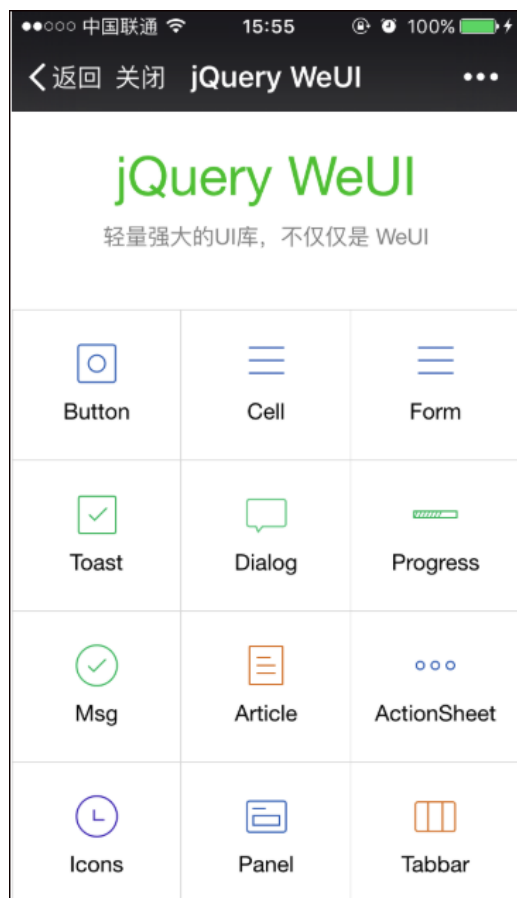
●●○○○ 中国联通 15:55 100%

返回 关闭 jQuery WeUI •••

jQuery WeUI

轻量强大的UI库，不仅仅是 WeUI

| | | |
|---|---|---|
| Button | Cell | Form |
| Toast | Dialog | Progress |
| Msg | Article | ActionSheet |
| Icons | Panel | Tabbar |